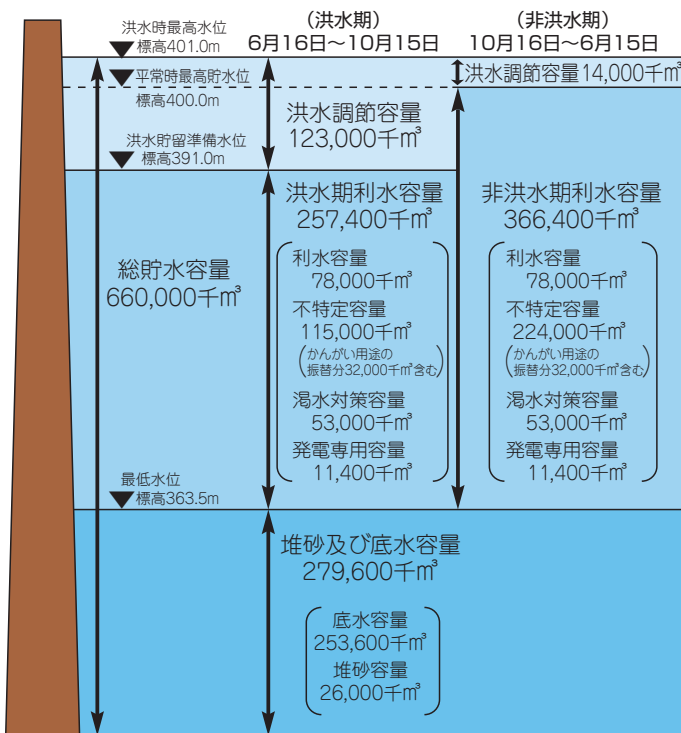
洪水時最高水位
標高401.0m

(洪水期)
6月16日～10月15日

(非洪水期)
10月16日～6月15日

平常時最高貯水位
標高400.0m

洪水調節容量14,000千㎥

洪水調節容量
123,000千㎥

洪水貯留準備水位
標高391.0m

洪水期利水容量
257,400千㎥

非洪水期利水容量
366,400千㎥

総貯水容量
660,000千㎥

利水容量
78,000千㎥
不特定容量
115,000千㎥
(かんがい用途の振替分32,000千㎥含む)
渇水対策容量
53,000千㎥
発電専用容量
11,400千㎥

利水容量
78,000千㎥
不特定容量
224,000千㎥
(かんがい用途の振替分32,000千㎥含む)
渇水対策容量
53,000千㎥
発電専用容量
11,400千㎥

最低水位
標高363.5m

堆砂及び底水容量
279,600千㎥

底水容量
253,600千㎥
堆砂容量
26,000千㎥